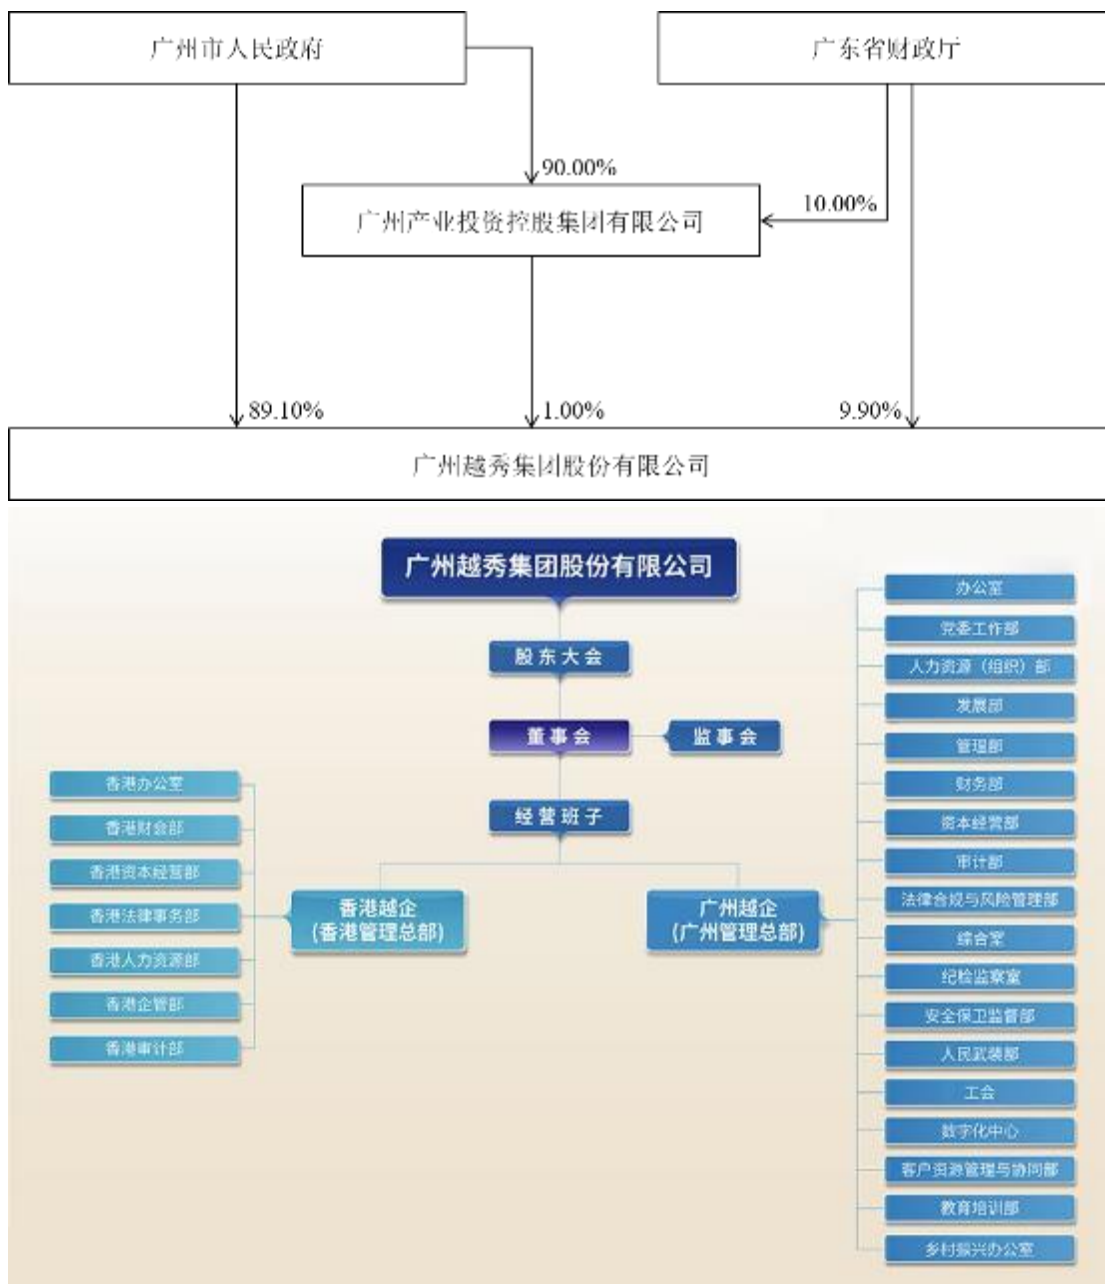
广州市人民政府

广东省财政厅

90.00%

广州产业投资控股集团有限公司

10.00%

89.10%

1.00%

9.90%

广州越秀集团股份有限公司

广州越秀集团股份有限公司

股东大会

董事会

监事会

经营班子

香港办公室

香港财会部

香港资本经营部

香港法律事务部

香港人力资源部

香港企管部

香港审计部

香港越企
(香港管理总部)

广州越企
(广州管理总部)

办公室

党委工作部

人力资源（组织）部

发展部

管理部

财务部

资本经营部

审计部

法律合规与风险管理部

综合室

纪检监察室

安全保卫监督部

人民武装部

工会

数字化中心

客户资源管理与协同部

教育培训部

乡村振兴办公室